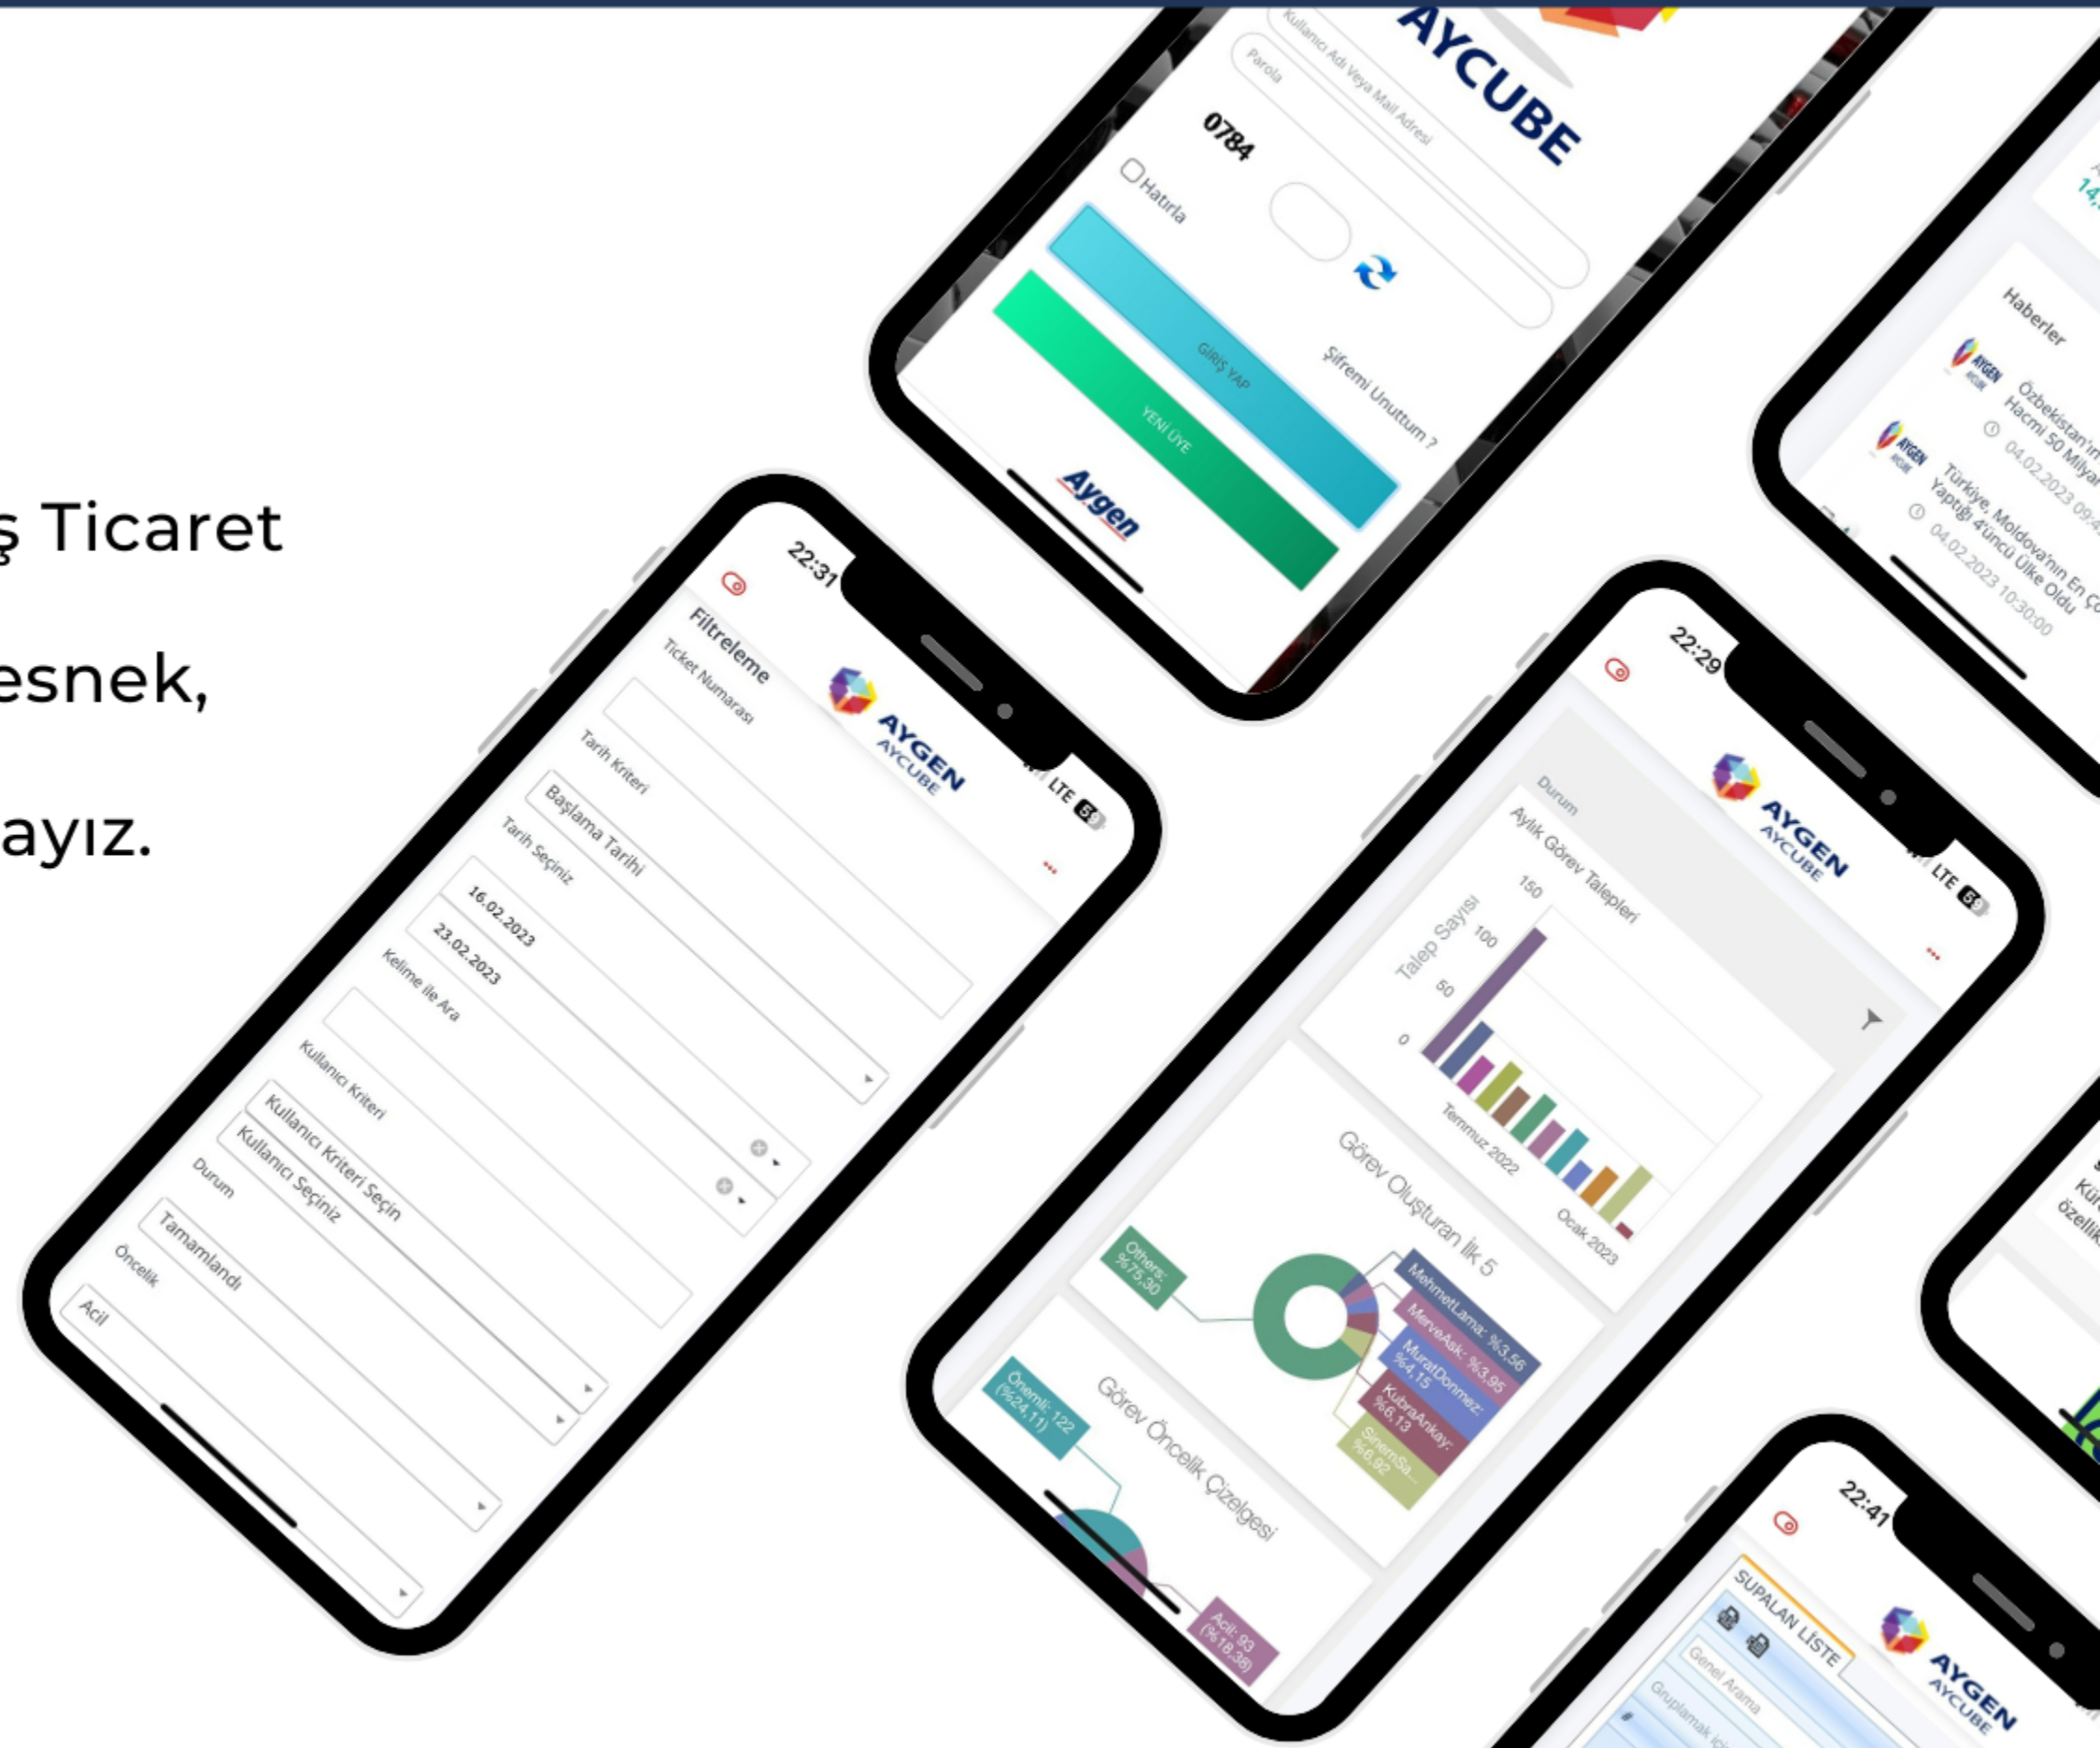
ş Ticaret

esnek,

ayız.

AYCUBE
Kullanıcı Adı Veya Mail Adresi
Parola
0784
Hatırla
GİRİŞ YAP
Şifremi Unuttum ?
YENİ ÜYE
Aygen

Haberler
Özbekistan'ın
Hacmi 50 Milyar
04.02.2023 09:4
Türkiye, Moldova'nın En Ç
Yaptığı 4'üncü Ülke Oldu
04.02.2023 10:30:00

22:31
LTE 59
AYGEN
AYCUBE
Filtreleme
Ticket Numarası
Tarih Kriteri
Başlama Tarihi
Tarih Seçiniz
16.02.2023
23.02.2023
Kelime ile Ara
Kullanıcı Kriteri
Kullanıcı Kriteri Seçin
Kullanıcı Seçiniz
Durum
Tamamlandı
Öncelik
Acil

22:29
LTE 59
AYGEN
AYCUBE
Durum
Aylık Görev Talepleri
Talep Sayısı
150
100
50
0
Temmuz 2022
Ocak 2023
Görev Oluşturan İlk 5
Others: %75,30
MehmetLama: %3,56
MerveAsk: %3,95
MuratDonmez: %4,15
KubraAnkay: %6,13
SinemSa... %6,92
Görev Öncelik Çizelgesi
Önemli: 122 (%24,11)
Acil: 93 (%18,38)

22:41
AYGEN
AYCUBE
SUPALAN LİSTE
Genel Arama
Gruplamak iç

Kür
özellik